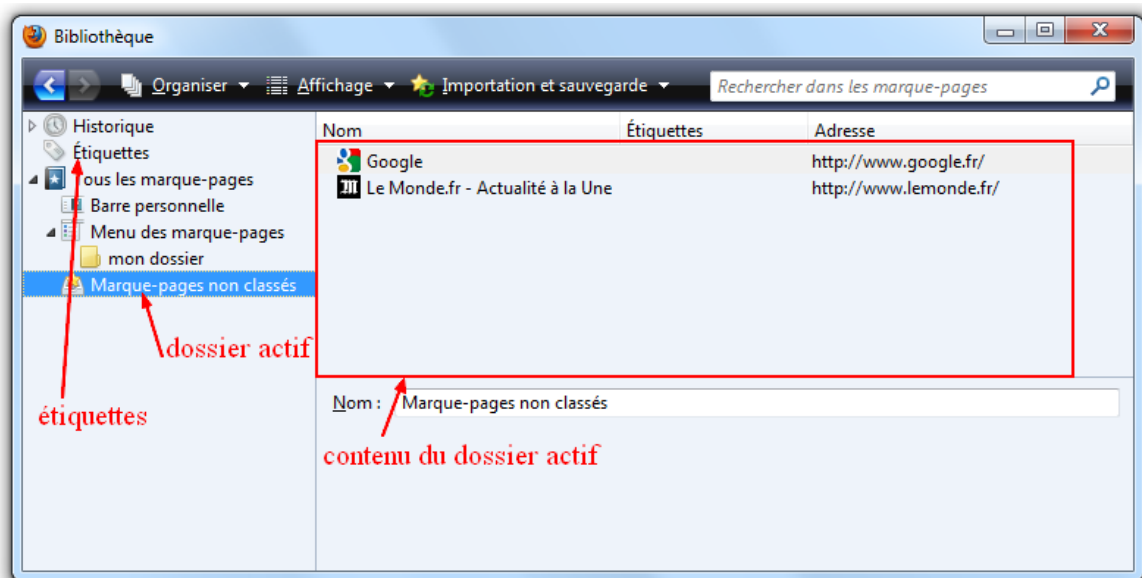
Bibliothèque

Organiser ▾ Affichage ▾ Importation et sauvegarde ▾

Rechercher dans les marque-pages

Historique
Étiquettes
Tous les marque-pages
Barre personnelle
Menu des marque-pages
mon dossier
Marque-pages non classés

| Nom | Étiquettes | Adresse |
|---|---|---|
| Google | | http://www.google.fr/ |
| Le Monde.fr - Actualité à la Une | | http://www.lemonde.fr/ |

dossier actif

étiquettes

Nom : Marque-pages non classés

contenu du dossier actif